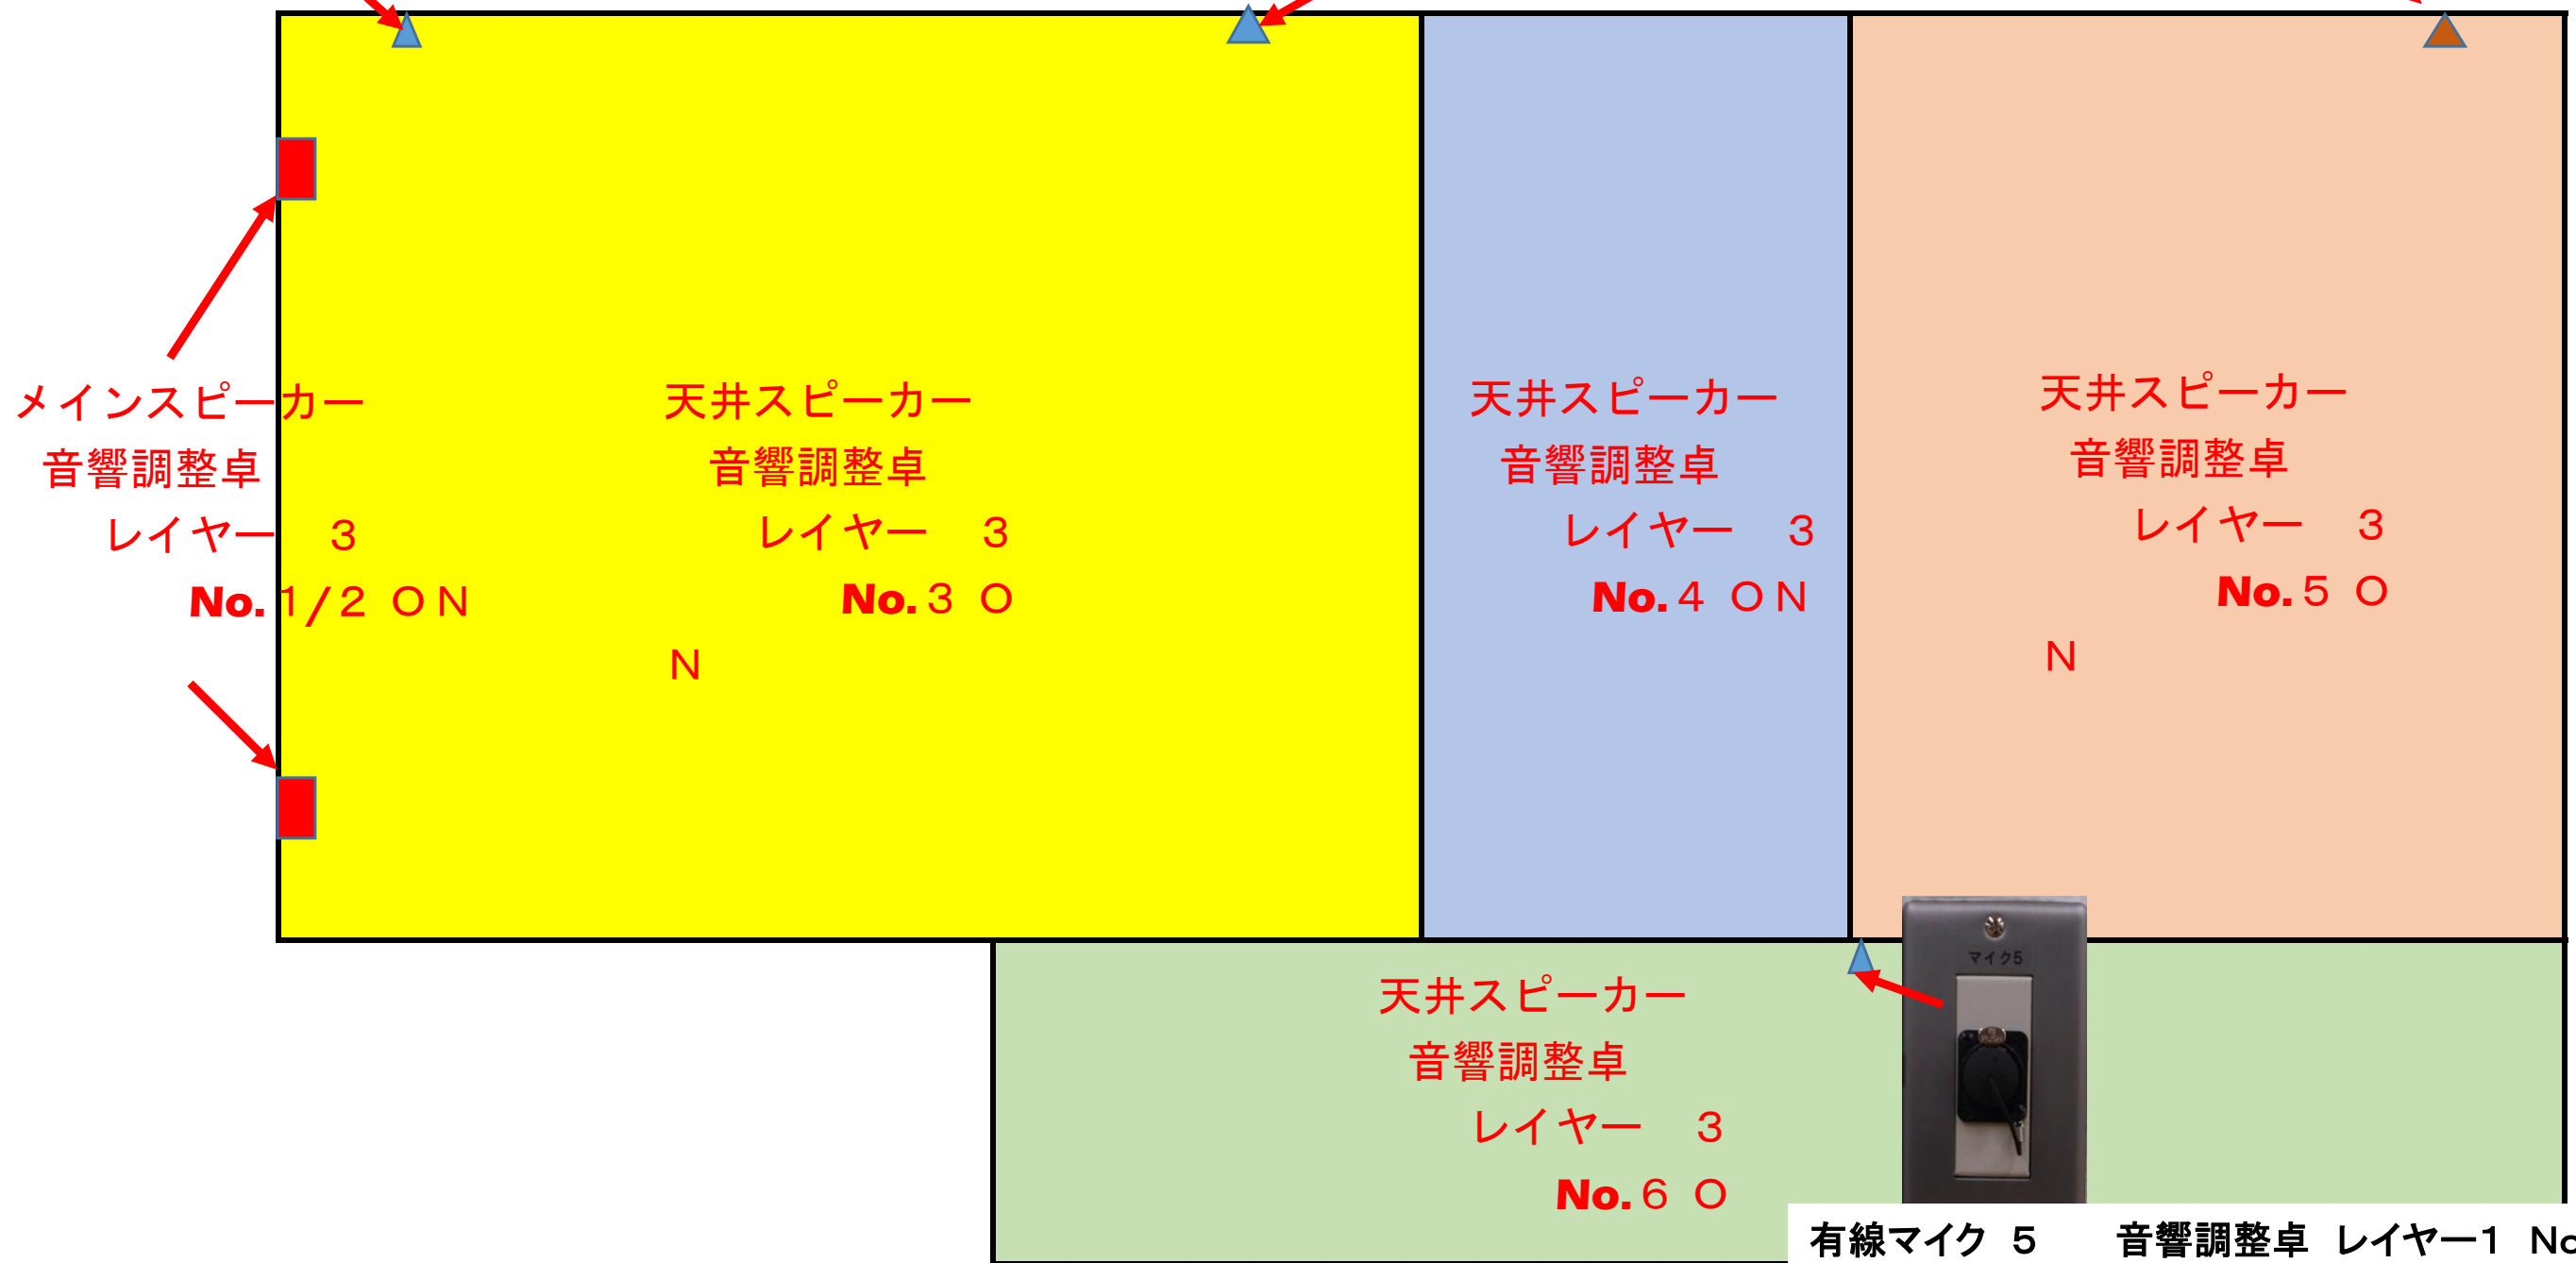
メインスピーカー
音響調整卓
レイヤー　３
No. 1/2 ＯＮ

天井スピーカー
音響調整卓
レイヤー　３
No. ３ Ｏ
Ｎ

天井スピーカー
音響調整卓
レイヤー　３
No. ４ ＯＮ

天井スピーカー
音響調整卓
レイヤー　３
No. ５ Ｏ
Ｎ

マイク5

天井スピーカー
音響調整卓
レイヤー　３
No. ６ Ｏ

有線マイク　５　　音響調整卓　レイヤー1　No